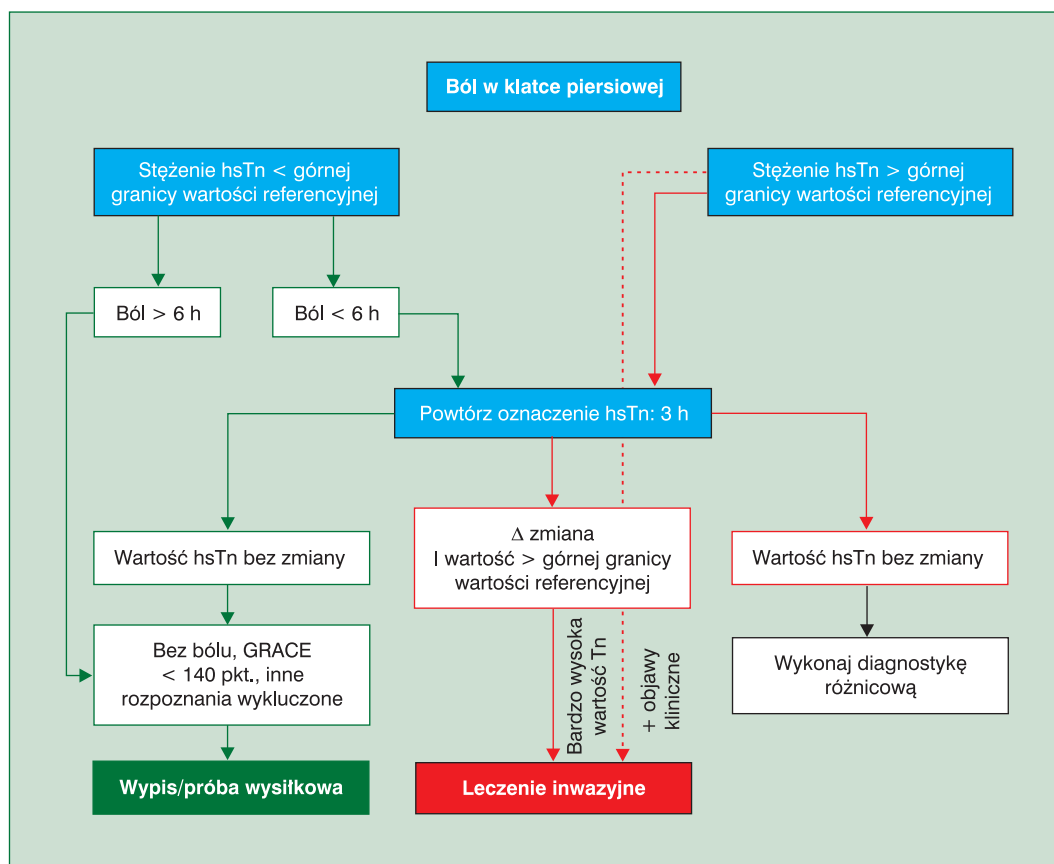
Ból w klatce piersiowej

Stężenie hsTn < górnej granicy wartości referencyjnej

Stężenie hsTn > górnej granicy wartości referencyjnej

Ból > 6 h

Ból < 6 h

Powtórz oznaczenie hsTn: 3 h

Wartość hsTn bez zmiany

Δ zmiana I wartość > górnej granicy wartości referencyjnej

Wartość hsTn bez zmiany

Bez bólu, GRACE < 140 pkt., inne rozpoznania wykluczone

Bardzo wysoka wartość Tn

+ objawy kliniczne

Wykonaj diagnostykę różnicową

Wypis/próba wysiłkowa

Leczenie inwazyjne